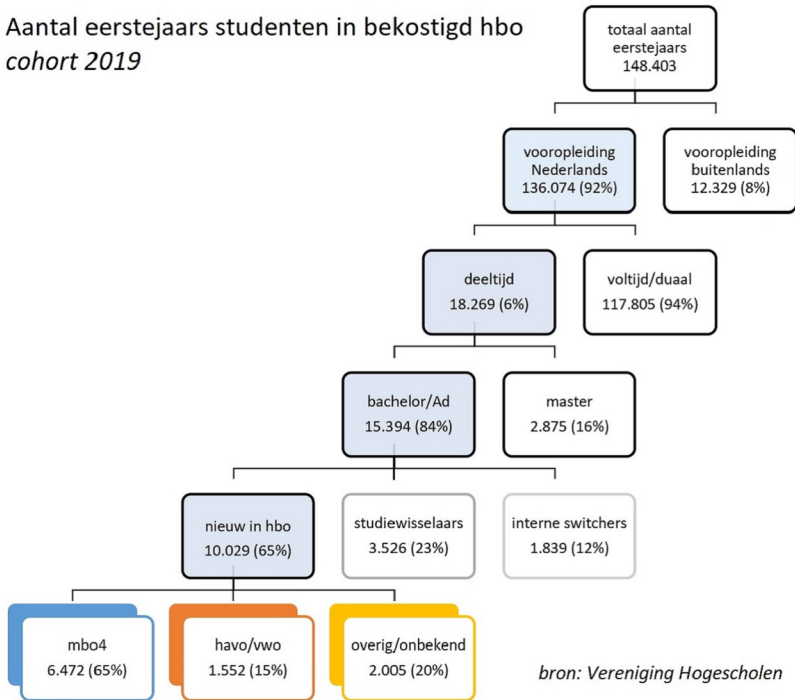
Aantal eerstejaars studenten in bekostigd hbo
*cohort 2019*

totaal aantal eerstejaars
148.403

vooropleiding Nederlands
136.074 (92%)

vooropleiding buitenlands
12.329 (8%)

deeltijd
18.269 (6%)

voltijd/duaal
117.805 (94%)

bachelor/Ad
15.394 (84%)

master
2.875 (16%)

nieuw in hbo
10.029 (65%)

studiewisselaars
3.526 (23%)

interne switchers
1.839 (12%)

mbo4
6.472 (65%)

havo/vwo
1.552 (15%)

overig/onbekend
2.005 (20%)

*bron: Vereniging Hogescholen*